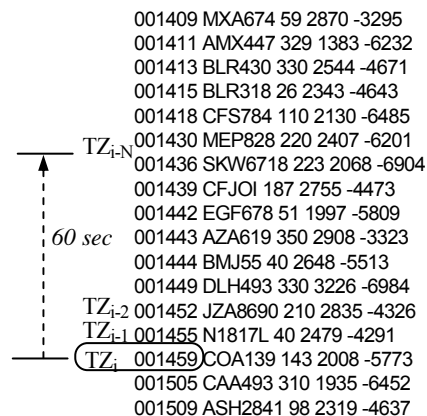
001409 MXA674 59 2870 -3295
001411 AMX447 329 1383 -6232
001413 BLR430 330 2544 -4671
001415 BLR318 26 2343 -4643
001418 CFS784 110 2130 -6485
$TZ_{i-N}$ 001430 MEP828 220 2407 -6201
001436 SKW6718 223 2068 -6904
001439 CFJOI 187 2755 -4473
001442 EGF678 51 1997 -5809
60 sec 001443 AZA619 350 2908 -3323
001444 BMJ55 40 2648 -5513
001449 DLH493 330 3226 -6984
$TZ_{i-2}$ 001452 JZA8690 210 2835 -4326
$TZ_{i-1}$ 001455 N1817L 40 2479 -4291
$TZ_i$ 001459 COA139 143 2008 -5773
001505 CAA493 310 1935 -6452
001509 ASH2841 98 2319 -4637